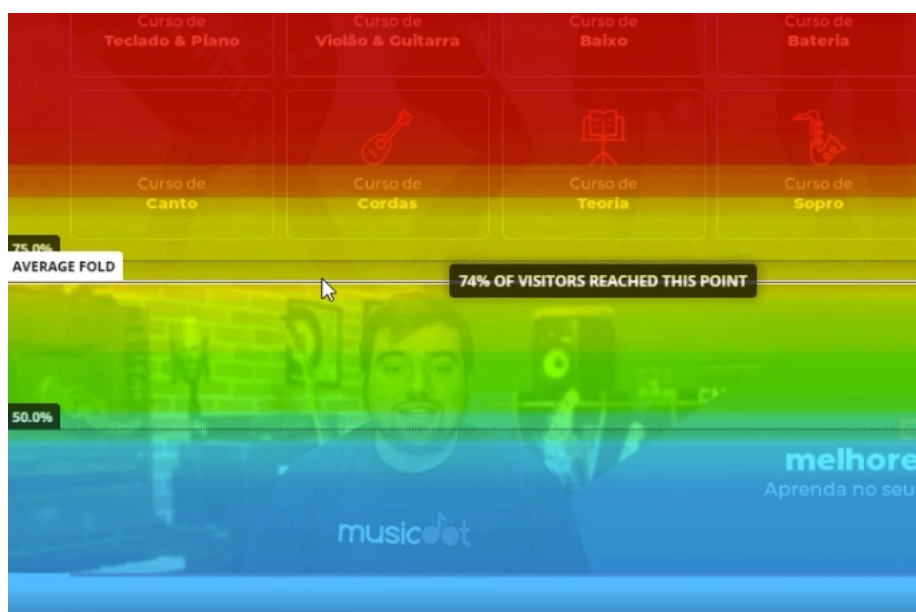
Curso de
Teclado & Piano

Curso de
Violão & Guitarra

Curso de
Baixo

Curso de
Bateria

Curso de
Canto

Curso de
Cordas

Curso de
Teoria

Curso de
Sopro

75.0%

AVERAGE FOLD

74% OF VISITORS REACHED THIS POINT

50.0%

melhore

Aprenda no seu

musicdot